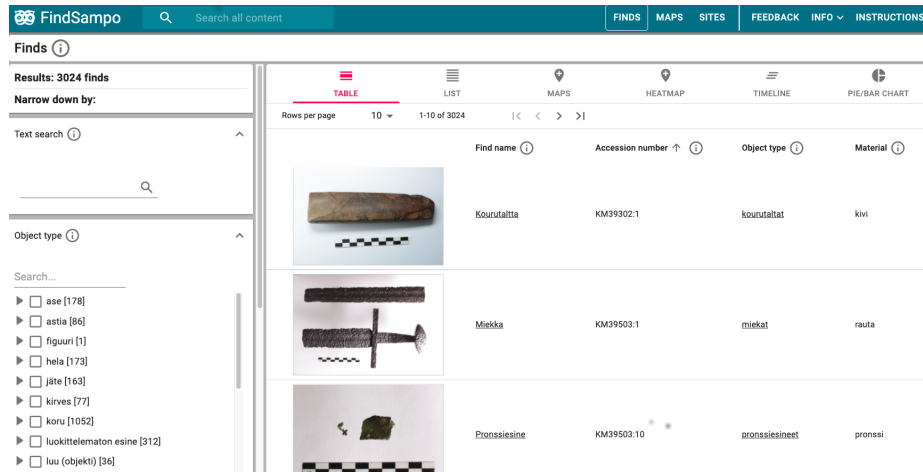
FindSampo

Search all content

FINDS MAPS SITES FEEDBACK INFO INSTRUCTIONS

Finds

Results: 3024 finds

Narrow down by:

Text search

Object type

Search...

ase [178]
astia [86]
figuuri [1]
hela [173]
jäte [163]
kirves [77]
koru [1052]
luokittelematon esine [312]
luu (objekti) [36]

TABLE LIST MAPS HEATMAP TIMELINE PIE/BAR CHART

Rows per page 10 1-10 of 3024

| | Find name | Accession number ↑ | Object type | Material |
|---|---|---|---|---|
| | Kourutaltta | KM39302:1 | kourutaltat | kivi |
| | Miekka | KM39503:1 | miekat | rauta |
| | Pronssiesine | KM39503:10 | pronssiesineet | pronssi |